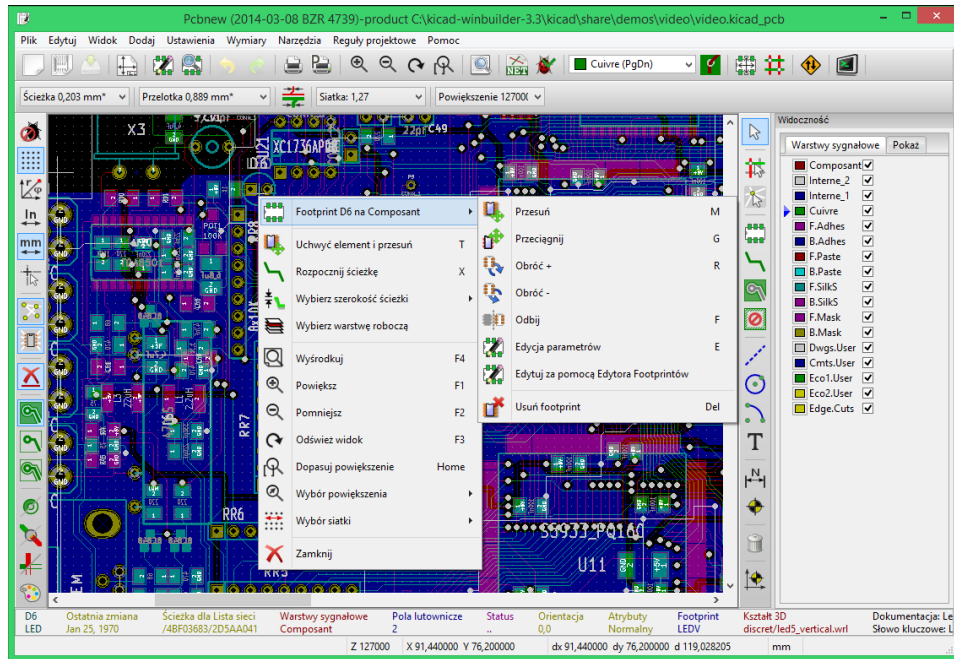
Pcbnew (2014-03-08 BZR 4739)-product C:\kicad-winbuilder-3.3\kicad\share\demos\video\video.kicad_pcb

Plik Edytuj Widok Dodaj Ustawienia Wymiary Narzędzia Reguły projektowe Pomoc

Cuivre (PgDn)

Ścieżka 0,203 mm* Przelotka 0,889 mm* Siatka: 1,27 Powiększenie 127000

Footprint D6 na Composant
Uchwyć element i przesuń T
Rozpocznij ścieżkę X
Wybierz szerokość ścieżki
Wybierz warstwę roboczą
Wyśrodkuj F4
Powiększ F1
Pomniejsz F2
Odśwież widok F3
Dopasuj powiększenie Home
Wybór powiększenia
Wybór siatki
Zamknij

Przesuń M
Przeciągnij G
Obróć + R
Obróć -
Odbij F
Edycja parametrów E
Edytuj za pomocą Edytora Footprintów
Usuń footprint Del

Widoczność
Warstwy sygnałowe Pokaż
Composant
Interne_2
Interne_1
Cuivre
F.Adhes
B.Adhes
F.Paste
B.Paste
F.SilkS
B.SilkS
F.Mask
B.Mask
Dwgs.User
Cmts.User
Eco1.User
Eco2.User
Edge.Cuts

X3 XC1736APD8 C49 RR7 RR6 S5933_PQ160 U11

| D6 | Ostatnia zmiana | Ścieżka dla Lista sieci | Warstwy sygnałowe | Pola lutownicze | Status | Orientacja | Atrybuty | Footprint | Kształt 3D | Dokumentacja: Le |
|---|---|---|---|---|---|---|---|---|---|---|
| LED | Jan 25, 1970 | /4BF03683/2D5AA041 | Composant | 2 | .. | 0,0 | Normalny | LEDV | discret/led5_vertical.wrl | Słowo kluczowe: L |

Z 127000 X 91,440000 Y 76,200000 dx 91,440000 dy 76,200000 d 119,028205 mm